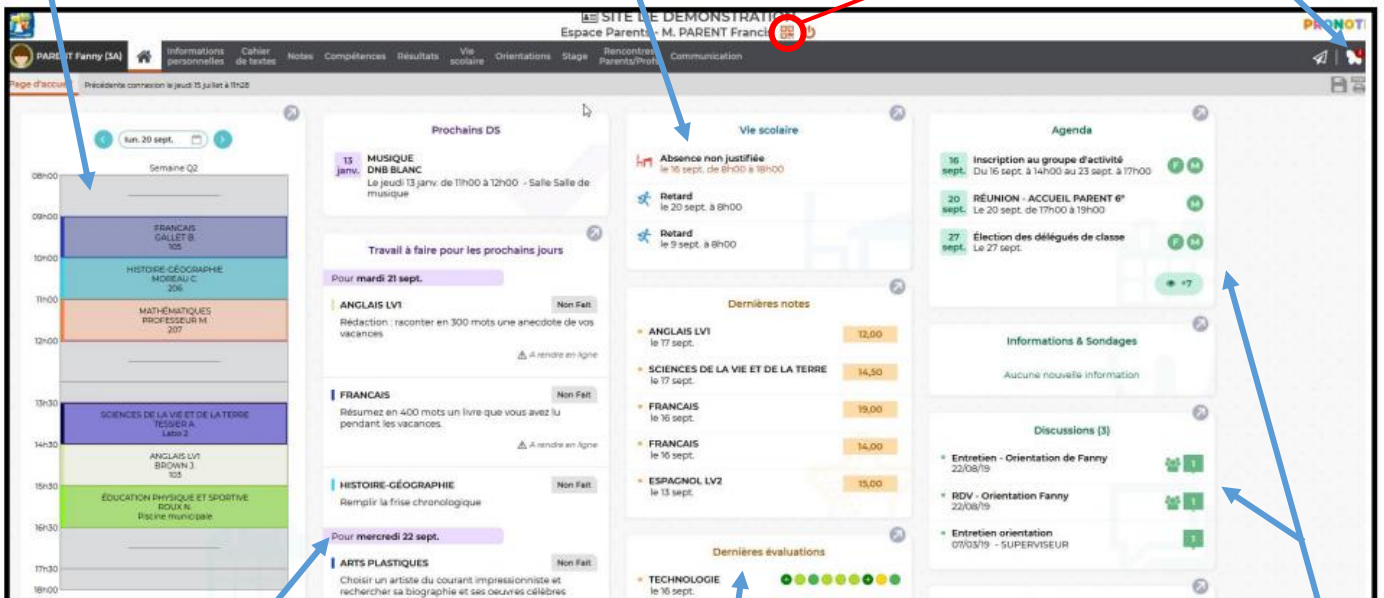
SITE DE DÉMONSTRATION
Espace Parents - M. PARENT Francis

PRONOTE

PARENT Fanny (3A)
Informations personnelles
Cahier de textes
Notes
Compétences
Résultats
Vie scolaire
Orientations
Stage
Rencontres Parents/Profs
Communication

Page d'accueil
Précédente connexion le jeudi 15 juillet à 11h28

lun. 20 sept.
Semaine Q2
08h00
09h00
FRANCAIS
GALLET B.
105
10h00
HISTOIRE-GÉOGRAPHIE
MOREAU C.
206
11h00
MATHÉMATIQUES
PROFESSEUR M.
207
12h00
13h30
SCIENCES DE LA VIE ET DE LA TERRE
TESSIER A.
Labo 2
14h30
ANGLAIS LV1
BROWN J.
103
15h30
ÉDUCATION PHYSIQUE ET SPORTIVE
ROUX N.
Piscine municipale
16h30
17h30
18h00

Prochains DS
13 janv.
MUSIQUE
DNB BLANC
Le jeudi 13 janv. de 11h00 à 12h00 - Salle Salle de musique

Travail à faire pour les prochains jours
Pour mardi 21 sept.
ANGLAIS LV1
Non Fait
Rédaction : raconter en 300 mots une anecdote de vos vacances
A rendre en ligne
FRANCAIS
Non Fait
Résumez en 400 mots un livre que vous avez lu pendant les vacances.
A rendre en ligne
HISTOIRE-GÉOGRAPHIE
Non Fait
Remplir la frise chronologique
Pour mercredi 22 sept.
ARTS PLASTIQUES
Non Fait
Choisir un artiste du courant impressionniste et rechercher sa biographie et ses oeuvres célèbres

Vie scolaire
Absence non justifiée
le 16 sept. de 8h00 à 18h00
Retard
le 20 sept. à 8h00
Retard
le 9 sept. à 8h00

Dernières notes
ANGLAIS LV1
le 17 sept.
12,00
SCIENCES DE LA VIE ET DE LA TERRE
le 17 sept.
14,50
FRANCAIS
le 16 sept.
19,00
FRANCAIS
le 16 sept.
14,00
ESPAGNOL LV2
le 13 sept.
15,00

Dernières évaluations
TECHNOLOGIE
le 16 sept.

Agenda
16 sept.
Inscription au groupe d'activité
Du 16 sept. à 14h00 au 23 sept. à 17h00
20 sept.
RÉUNION - ACCUEIL PARENT 6°
Le 20 sept. de 17h00 à 19h00
27 sept.
Élection des délégués de classe
Le 27 sept.
+7

Informations & Sondages
Aucune nouvelle information

Discussions (3)
Entretien - Orientation de Fanny
22/08/19
1
RDV - Orientation Fanny
22/08/19
1
Entretien orientation
07/03/19 - SUPERVISEUR